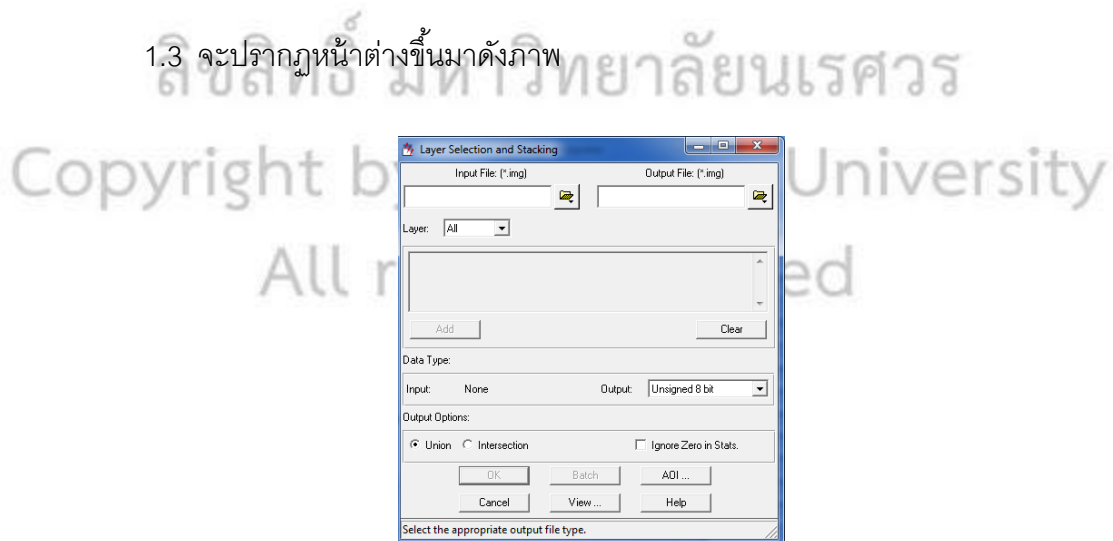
1.3 จะปรากฏหน้าต่างขึ้นมาดังภาพ

ลิขสิทธิ์ มหาวิทยาลัยนเรศวร
Copyright by Naresuan University
All rights reserved

Layer Selection and Stacking

Input File: (*.img)

Output File: (*.img)

Layer: All

Add

Clear

Data Type:

Input: None

Output: Unsigned 8 bit

Output Options:

Union

Intersection

Ignore Zero in Stats.

OK

Batch

AOI ...

Cancel

View ...

Help

Select the appropriate output file type.